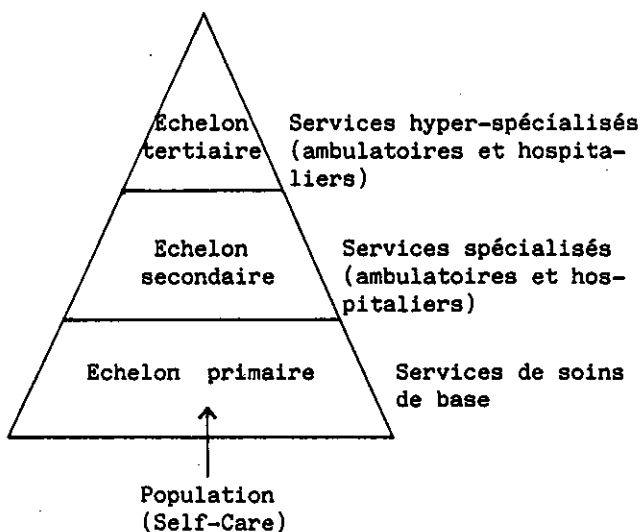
Echelon tertiaire

Services hyper-spécialisés (ambulatoires et hospitaliers)

Echelon secondaire

Services spécialisés (ambulatoires et hospitaliers)

Echelon primaire

Services de soins de base

Population (Self-Care)